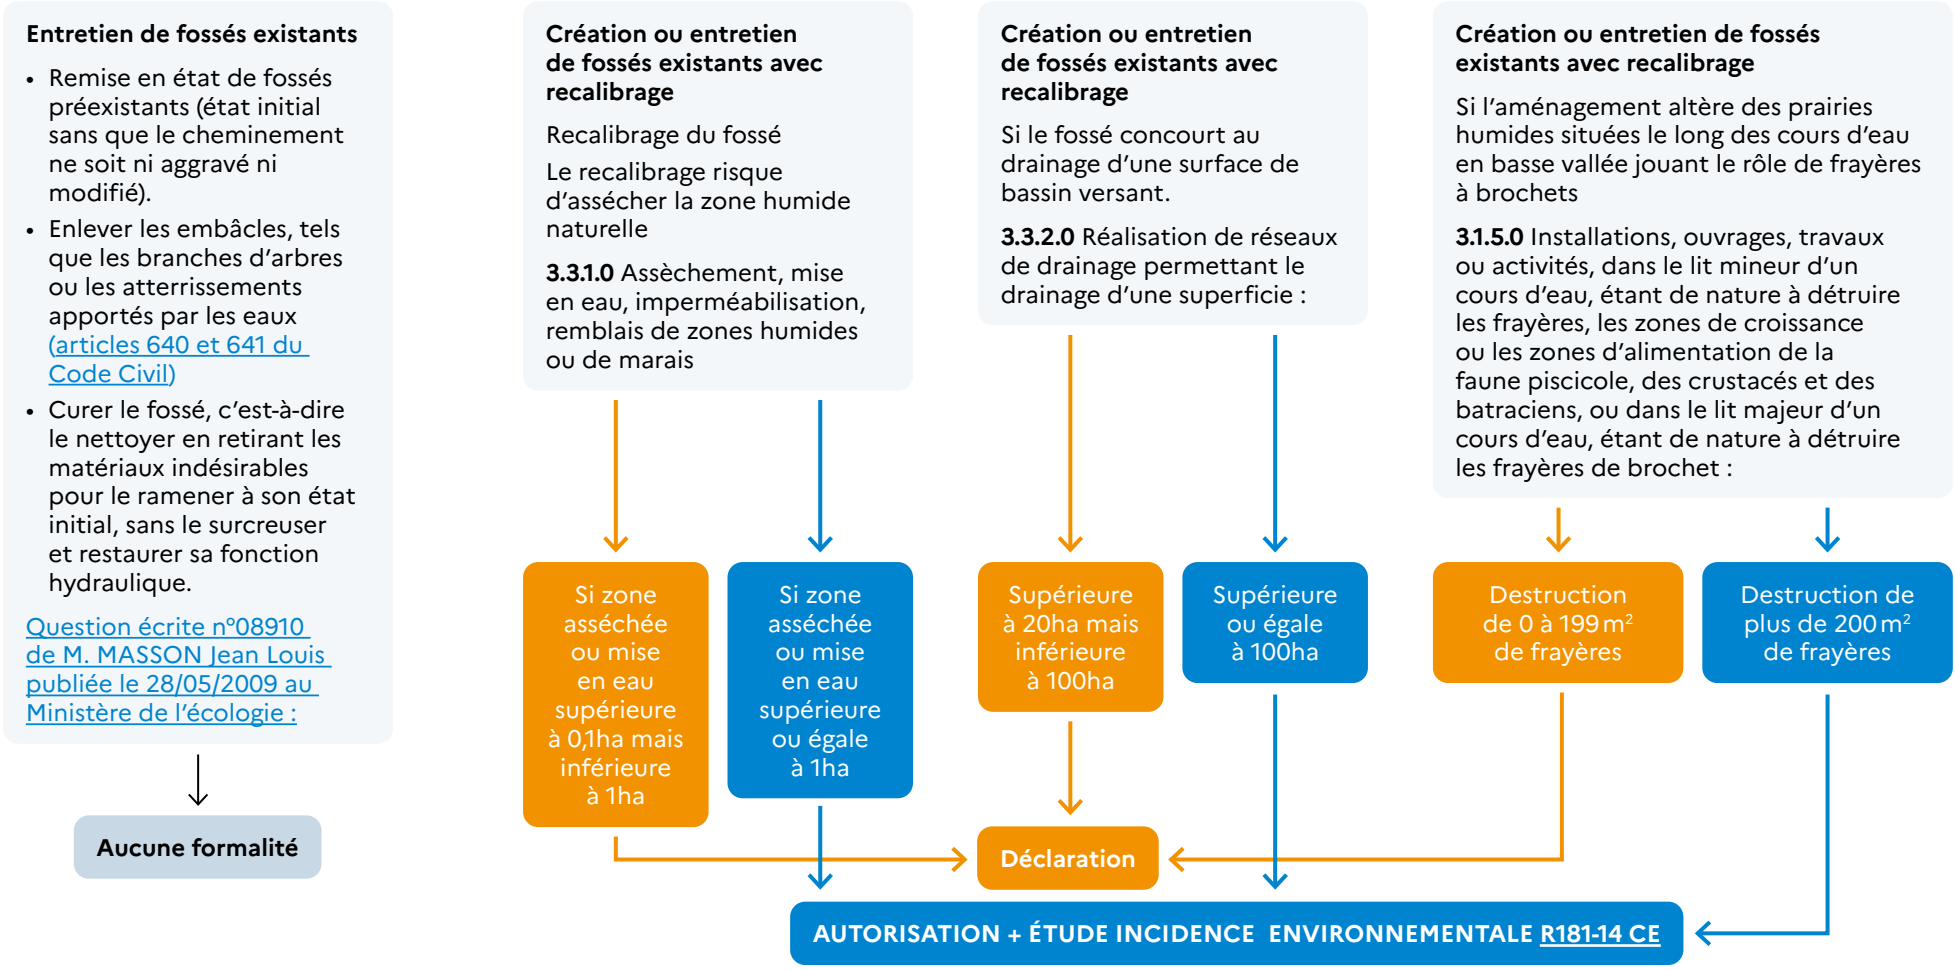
Entretien de fossés existants

- Remise en état de fossés préexistants (état initial sans que le cheminement ne soit ni aggravé ni modifié).
- Enlever les embâcles, tels que les branches d'arbres ou les atterrissements apportés par les eaux (articles 640 et 641 du Code Civil)
- Curer le fossé, c'est-à-dire le nettoyer en retirant les matériaux indésirables pour le ramener à son état initial, sans le surcreuser et restaurer sa fonction hydraulique.

Question écrite n°08910 de M. MASSON Jean Louis publiée le 28/05/2009 au Ministère de l'écologie :

Aucune formalité

Création ou entretien de fossés existants avec recalibrage

Recalibrage du fossé

Le recalibrage risque d'assécher la zone humide naturelle

3.3.1.0 Assèchement, mise en eau, imperméabilisation, remblais de zones humides ou de marais

Si zone asséchée ou mise en eau supérieure à 0,1ha mais inférieure à 1ha

Si zone asséchée ou mise en eau supérieure ou égale à 1ha

Création ou entretien de fossés existants avec recalibrage

Si le fossé concourt au drainage d'une surface de bassin versant.

3.3.2.0 Réalisation de réseaux de drainage permettant le drainage d'une superficie :

Supérieure à 20ha mais inférieure à 100ha

Supérieure ou égale à 100ha

Création ou entretien de fossés existants avec recalibrage

Si l'aménagement altère des prairies humides situées le long des cours d'eau en basse vallée jouant le rôle de frayères à brochets

3.1.5.0 Installations, ouvrages, travaux ou activités, dans le lit mineur d'un cours d'eau, étant de nature à détruire les frayères, les zones de croissance ou les zones d'alimentation de la faune piscicole, des crustacés et des batraciens, ou dans le lit majeur d'un cours d'eau, étant de nature à détruire les frayères de brochet :

Destruction de 0 à 199 $m^2$ de frayères

Destruction de plus de 200 $m^2$ de frayères

Déclaration

AUTORISATION + ÉTUDE INCIDENCE ENVIRONNEMENTALE R181-14 CE